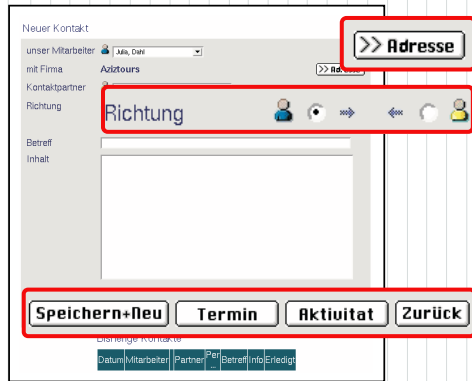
Neuer Kontakt

unser Mitarbeiter Julia, Dahl

mit Firma Aziztours

Kontaktpartner

Richtung

>> Adresse

Richtung

Betreff

Inhalt

Speichern+Neu Termin Aktivitat Zurück

Bisherige Kontakte

| Datum | Mitarbeiter | Partner | Per ... | Betreff | Info | Erledigt |
|---|---|---|---|---|---|---|